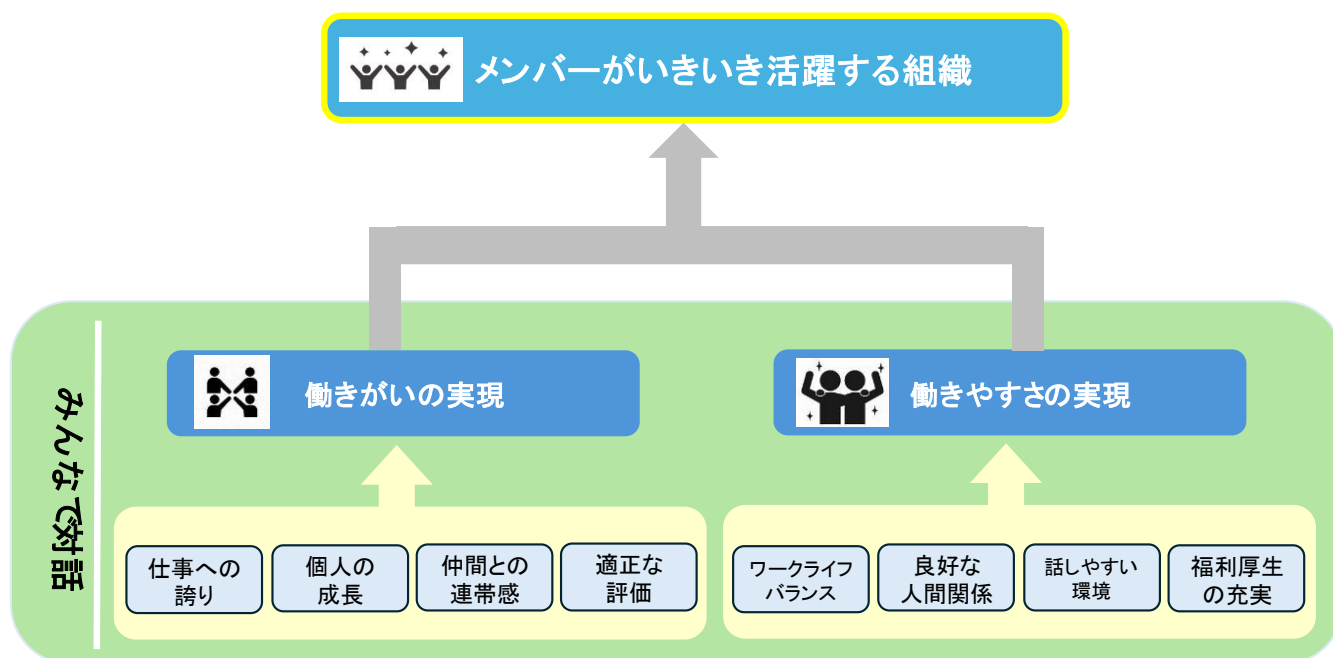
メンバーがいきいき活躍する組織

みんなで対話

働きがいの実現

働きやすさの実現

仕事への誇り

個人の成長

仲間との連帯感

適正な評価

ワークライフバランス

良好な人間関係

話しやすい環境

福利厚生の充実